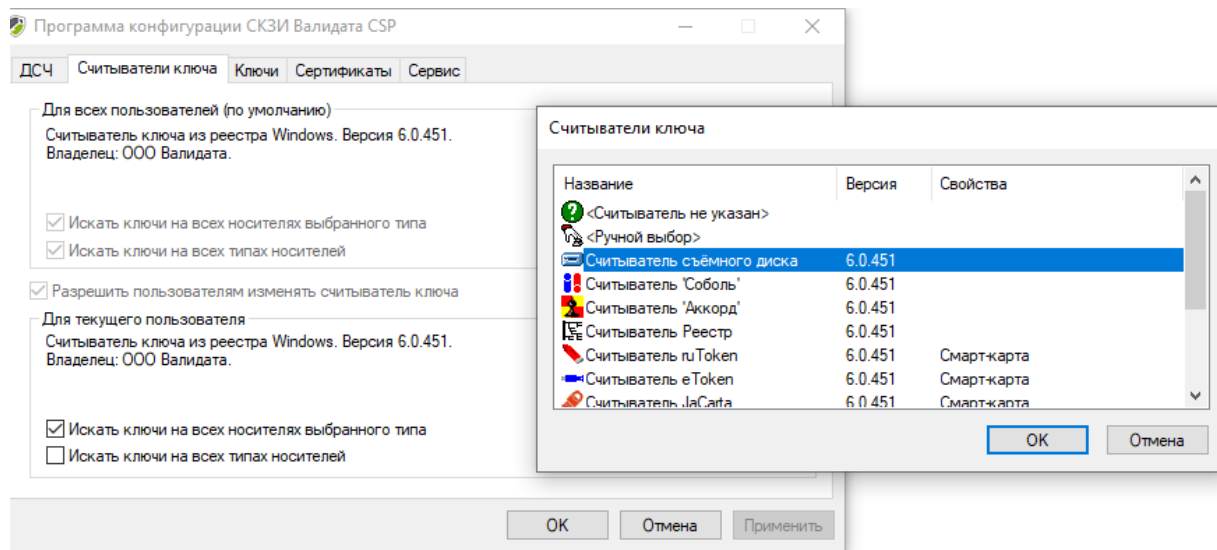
Программа конфигурации СКЗИ Валидата CSP

ДСЧ | Считыватели ключа | Ключи | Сертификаты | Сервис

Для всех пользователей (по умолчанию)
Считыватель ключа из реестра Windows. Версия 6.0.451.
Владелец: ООО Валидата.

Искать ключи на всех носителях выбранного типа
Искать ключи на всех типах носителей

Разрешить пользователям изменять считыватель ключа

Для текущего пользователя
Считыватель ключа из реестра Windows. Версия 6.0.451.
Владелец: ООО Валидата.

Искать ключи на всех носителях выбранного типа
Искать ключи на всех типах носителей

OK | Отмена | Применить

Считыватели ключа

| Название | Версия | Свойства |
|---|---|---|
| <Считыватель не указан> | | |
| <Ручной выбор> | | |
| Считыватель съёмного диска | 6.0.451 | |
| Считыватель 'Соболь' | 6.0.451 | |
| Считыватель 'Аккорд' | 6.0.451 | |
| Считыватель Реестр | 6.0.451 | |
| Считыватель ruToken | 6.0.451 | Смарт-карта |
| Считыватель eToken | 6.0.451 | Смарт-карта |
| Считыватель JaCarta | 6.0.451 | Смарт-карта |

OK | Отмена